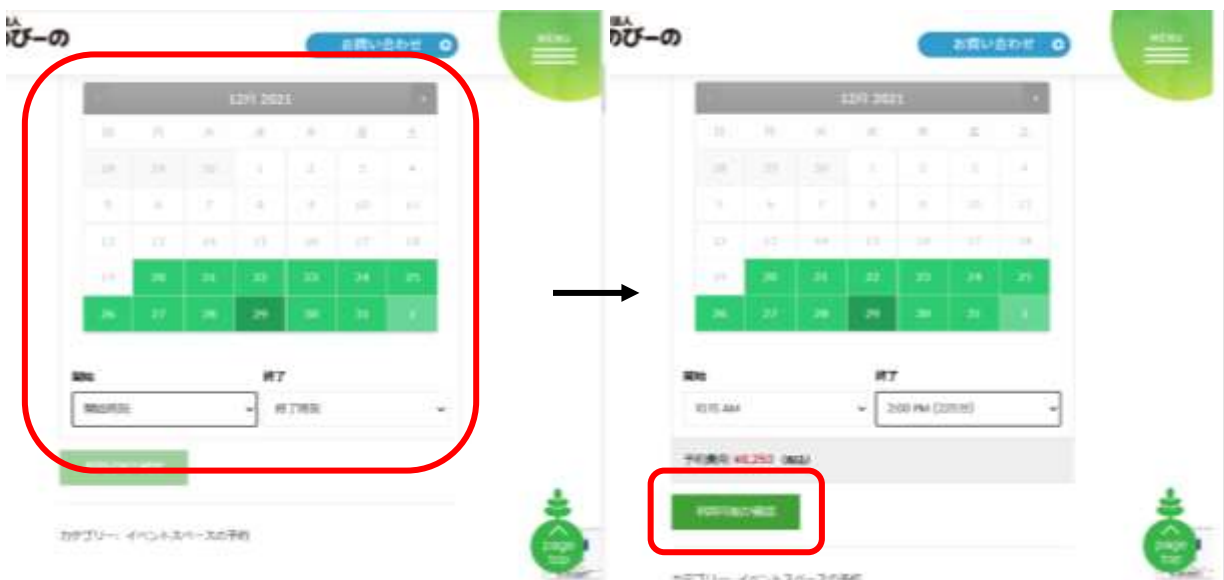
法人
のびーの

お問い合わせ

MENU

12月 2021

| 日 | 月 | 火 | 水 | 木 | 金 | 土 |
|---|---|---|---|---|---|---|
| 28 | 29 | 30 | 1 | 2 | 3 | 4 |
| 5 | 6 | 7 | 8 | 9 | 10 | 11 |
| 12 | 13 | 14 | 15 | 16 | 17 | 18 |
| 19 | 20 | 21 | 22 | 23 | 24 | 25 |
| 26 | 27 | 28 | 29 | 30 | 31 | 1 |

開始
開始時刻

終了
終了時刻

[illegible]

カテゴリー： イベントスペースの予約

page top

法人
のびーの

お問い合わせ

MENU

12月 2021

| 日 | 月 | 火 | 水 | 木 | 金 | 土 |
|---|---|---|---|---|---|---|
| 28 | 29 | 30 | 1 | 2 | 3 | 4 |
| 5 | 6 | 7 | 8 | 9 | 10 | 11 |
| 12 | 13 | 14 | 15 | 16 | 17 | 18 |
| 19 | 20 | 21 | 22 | 23 | 24 | 25 |
| 26 | 27 | 28 | 29 | 30 | 31 | 1 |

開始
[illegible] AM

終了
2:00 PM ([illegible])

予約費用 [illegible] (税込)

利用可能の確認

page top

カテゴリー： イベントスペースの予約